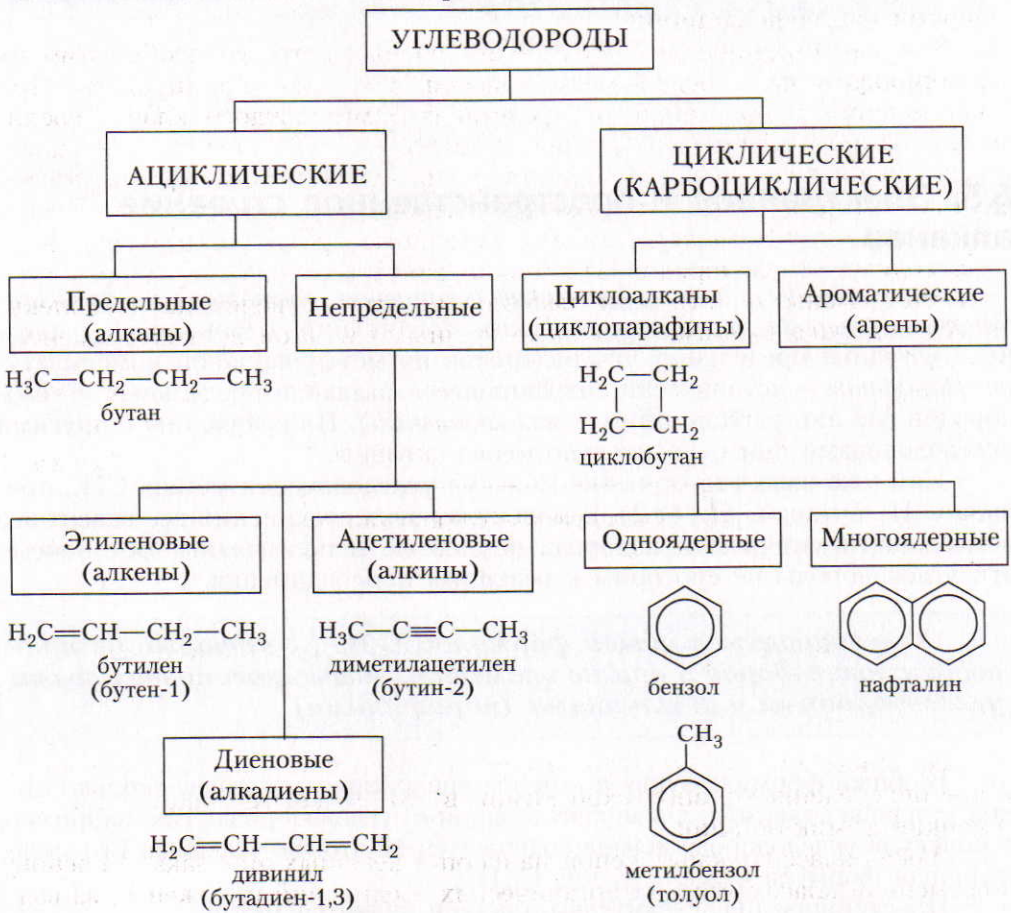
УГЛЕВОДОРОДЫ

АЦИКЛИЧЕСКИЕ

ЦИКЛИЧЕСКИЕ (КАРБОЦИКЛИЧЕСКИЕ)

Предельные (алканы)

$H_3C-CH_2-CH_2-CH_3$
бутан

Непредельные

Циклоалканы (циклопарафины)

$H_2C-CH_2$
$H_2C-CH_2$
циклобутан

Ароматические (арены)

Этиленовые (алкены)

$H_2C=CH-CH_2-CH_3$
бутилен (бутен-1)

Ацетиленовые (алкины)

$H_3C-C\equiv C-CH_3$
диметилацетилен (бутин-2)

Одноядерные

бензол

$CH_3$

метилбензол (толуол)

Многоядерные

нафталин

Диеновые (алкадиены)

$H_2C=CH-CH=CH_2$
дивинил (бутадиен-1,3)